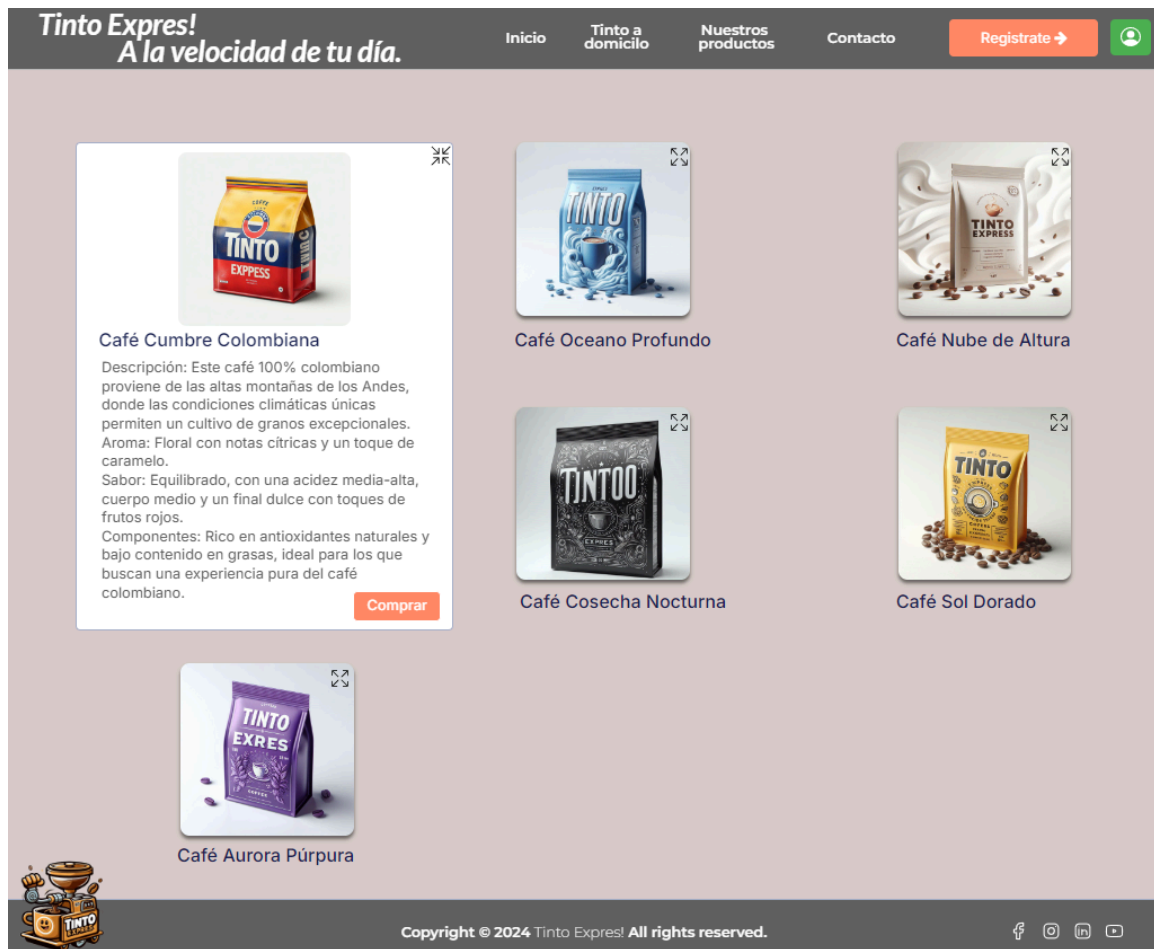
Tinto Expres!
A la velocidad de tu día.

Inicio
Tinto a domicilio
Nuestros productos
Contacto
Registrate

TINTO EXPPESS

Café Cumbre Colombiana

Descripción: Este café 100% colombiano proviene de las altas montañas de los Andes, donde las condiciones climáticas únicas permiten un cultivo de granos excepcionales.
Aroma: Floral con notas cítricas y un toque de caramelo.
Sabor: Equilibrado, con una acidez media-alta, cuerpo medio y un final dulce con toques de frutos rojos.
Componentes: Rico en antioxidantes naturales y bajo contenido en grasas, ideal para los que buscan una experiencia pura del café colombiano.

Comprar

TINTO

Café Oceano Profundo

TINTO EXPRESS

Café Nube de Altura

TINTOO EXPRES

Café Cosecha Nocturna

TINTO

Café Sol Dorado

TINTO EXRES

Café Aurora Púrpura

TINTO

Copyright © 2024 Tinto Expres! All rights reserved.